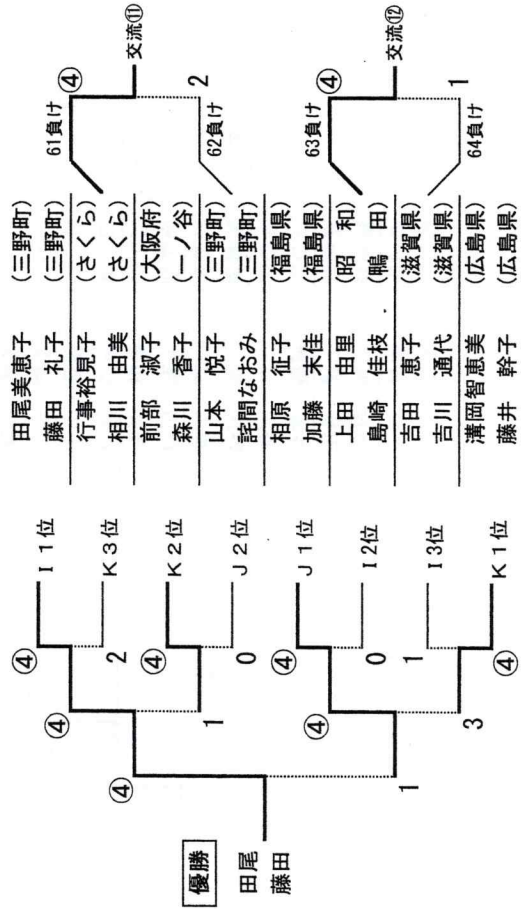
優勝
田尾
藤田

④
④
④
④
④
④
④

1
1
2
0
0
1
3

I 1位
K 3位
K 2位
J 2位
J 1位
I 2位
I 3位
K 1位

田尾美恵子 (三野町)
藤田 礼子 (三野町)
行事裕見子 (さくら)
相川 由美 (さくら)
前部 淑子 (大阪府)
森川 香子 (一ノ谷)
山本 悦子 (三野町)
詫間なおみ (三野町)
相原 征子 (福島県)
加藤 末佳 (福島県)
上田 由里 (昭 和)
島崎 佳枝 (鴨 田)
吉田 恵子 (滋賀県)
吉川 通代 (滋賀県)
溝岡智恵美 (広島県)
藤井 幹子 (広島県)

61負け
62負け
④
2
交流⑪

63負け
64負け
④
1
交流⑫